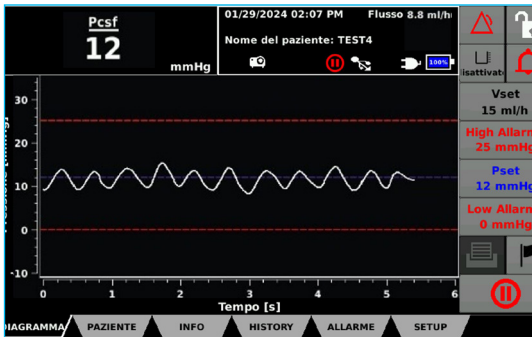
Pcsf
12
mmHg

01/29/2024 02:07 PM Flusso 8.8 ml/h
Nome del paziente: TEST4
100%

isattivato

Vset
15 ml/h

High Allarm
25 mmHg

Pset
12 mmHg

Low Allarm
0 mmHg

30
20
10
0
-10
0 1 2 3 4 5 6
Tempo [s]

DIAGRAMMA PAZIENTE INFO HISTORY ALLARME SETUP